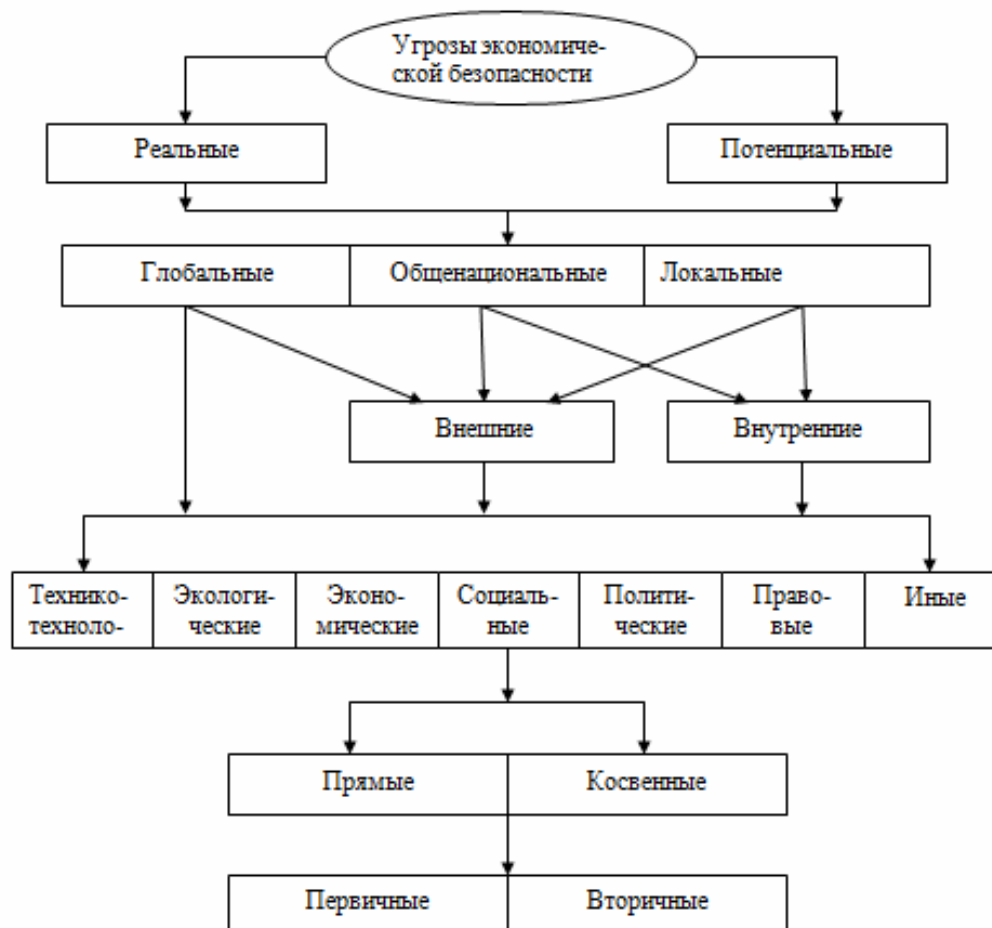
Угрозы экономической безопасности

Реальные

Потенциальные

Глобальные

Общенациональные

Локальные

Внешние

Внутренние

Техникотехноло-

Экологические

Экономические

Социальные

Политические

Правовые

Иные

Прямые

Косвенные

Первичные

Вторичные